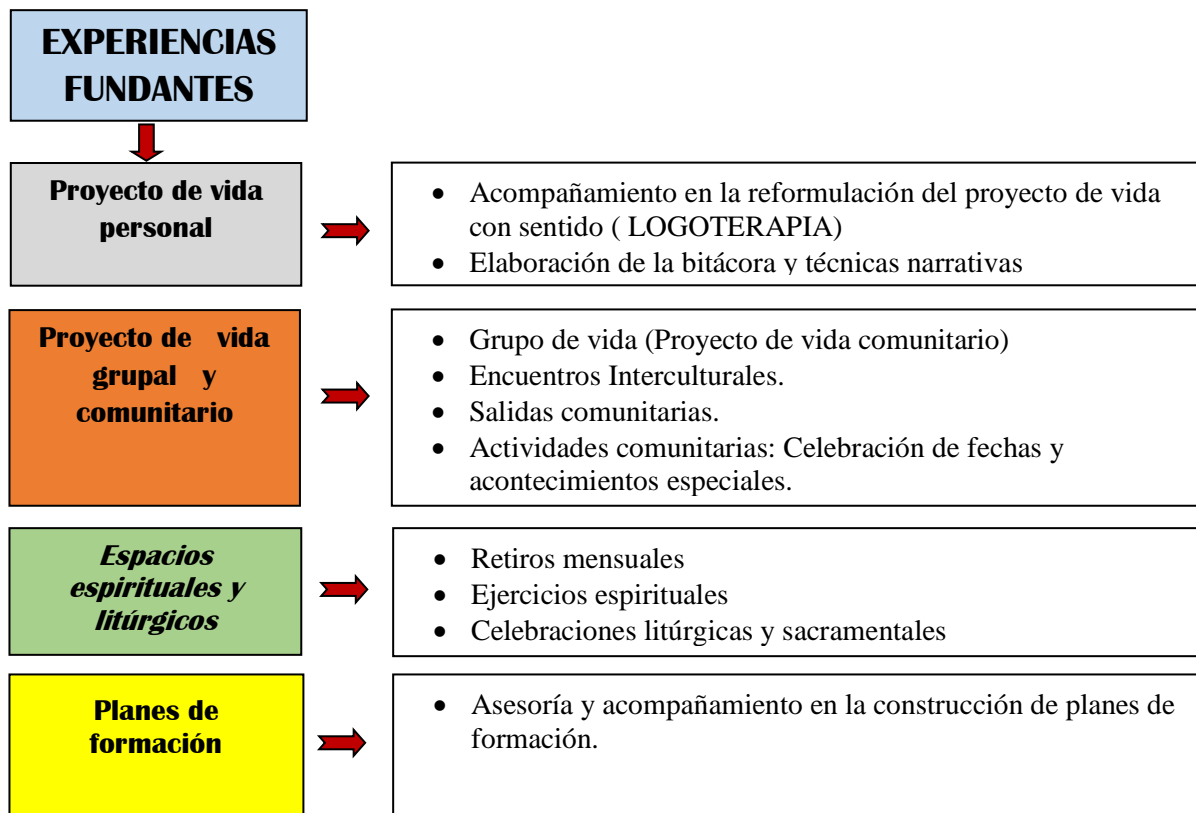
EXPERIENCIAS FUNDANTES

Proyecto de vida personal

- Acompañamiento en la reformulación del proyecto de vida con sentido ( LOGOTERAPIA)
- Elaboración de la bitácora y técnicas narrativas

Proyecto de vida grupal y comunitario

- Grupo de vida (Proyecto de vida comunitario)
- Encuentros Interculturales.
- Salidas comunitarias.
- Actividades comunitarias: Celebración de fechas y acontecimientos especiales.

Espacios espirituales y litúrgicos

- Retiros mensuales
- Ejercicios espirituales
- Celebraciones litúrgicas y sacramentales

Planes de formación

- Asesoría y acompañamiento en la construcción de planes de formación.